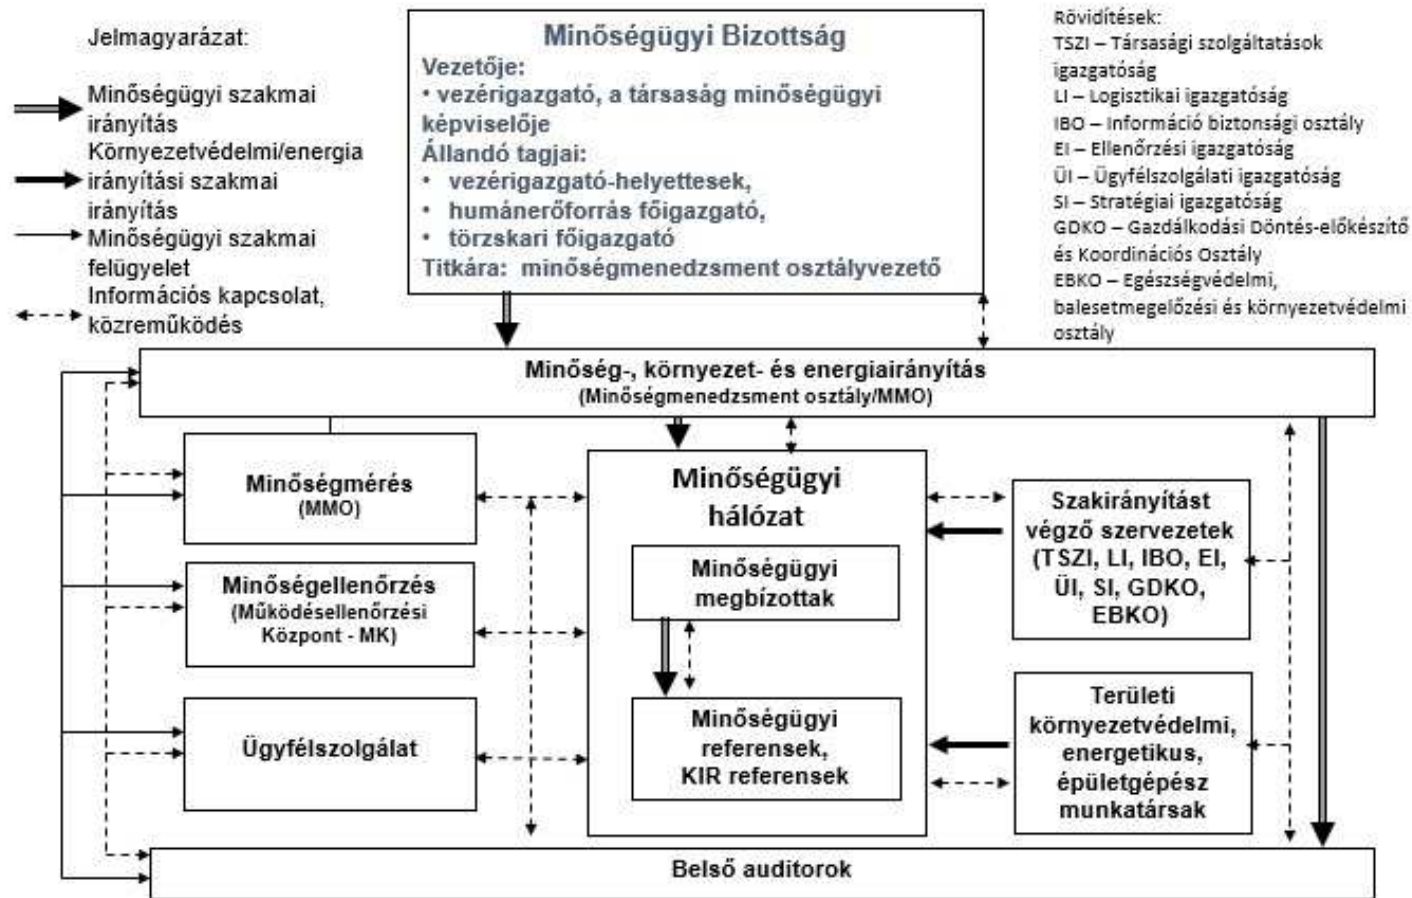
Jelmagyarázat:

Minőségügyi szakmai irányítás

Környezetvédelmi/energia irányítási szakmai irányítás

Minőségügyi szakmai felügyelet

Információs kapcsolat, közreműködés

Minőségügyi Bizottság
Vezetője:
• vezérigazgató, a társaság minőségügyi képviselője
Állandó tagjai:
• vezérigazgató-helyettesek,
• humánerőforrás főigazgató,
• törzskari főigazgató
Titkára: minőségmenedzsment osztályvezető

Rövidítések:
TSZI – Társasági szolgáltatások igazgatóság
LI – Logisztikai igazgatóság
IBO – Információ biztonsági osztály
EI – Ellenőrzési igazgatóság
ÜI – Ügyfélszolgálati igazgatóság
SI – Stratégiai igazgatóság
GDKO – Gazdálkodási Döntés-előkészítő és Koordinációs Osztály
EBKO – Egészségvédelmi, balesetmegelőzési és környezetvédelmi osztály

Minőség-, környezet- és energiairányítás
(Minőségmenedzsment osztály/MMO)

Minőségmérés
(MMO)

Minőségellenőrzés
(Működésellenőrzési Központ - MK)

Ügyfélszolgálat

Minőségügyi hálózat

Minőségügyi megbízottak

Minőségügyi referensek, KIR referensek

Szakirányítást végző szervezetek (TSZI, LI, IBO, EI, ÜI, SI, GDKO, EBKO)

Területi környezetvédelmi, energetikus, épületgépész munkatársak

Belső auditorok